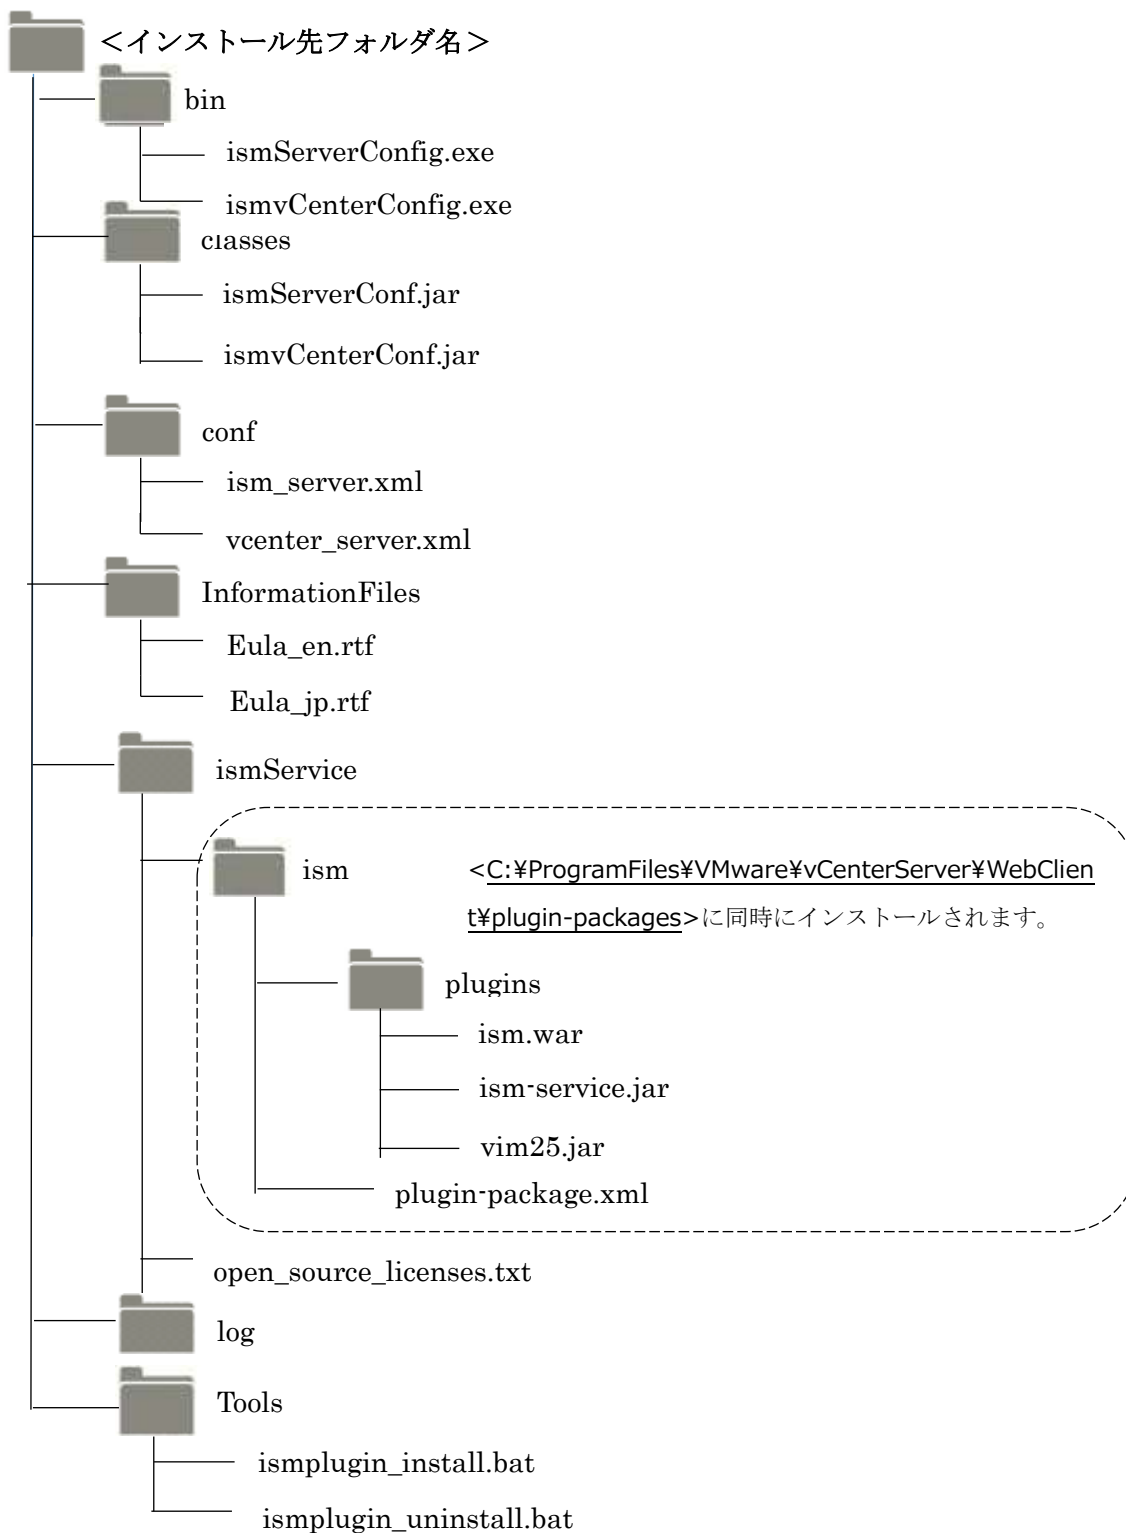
<インストール先フォルダ名>

bin

ismServerConfig.exe

ismvCenterConfig.exe

classes

ismServerConf.jar

ismvCenterConf.jar

conf

ism_server.xml

vcenter_server.xml

InformationFiles

Eula_en.rtf

Eula_jp.rtf

ismService

ism

<C:¥ProgramFiles¥VMware¥vCenterServer¥WebClient¥plugin-packages>に同時にインストールされます。

plugins

ism.war

ism-service.jar

vim25.jar

plugin-package.xml

open_source_licenses.txt

log

Tools

ismplugin_install.bat

ismplugin_uninstall.bat